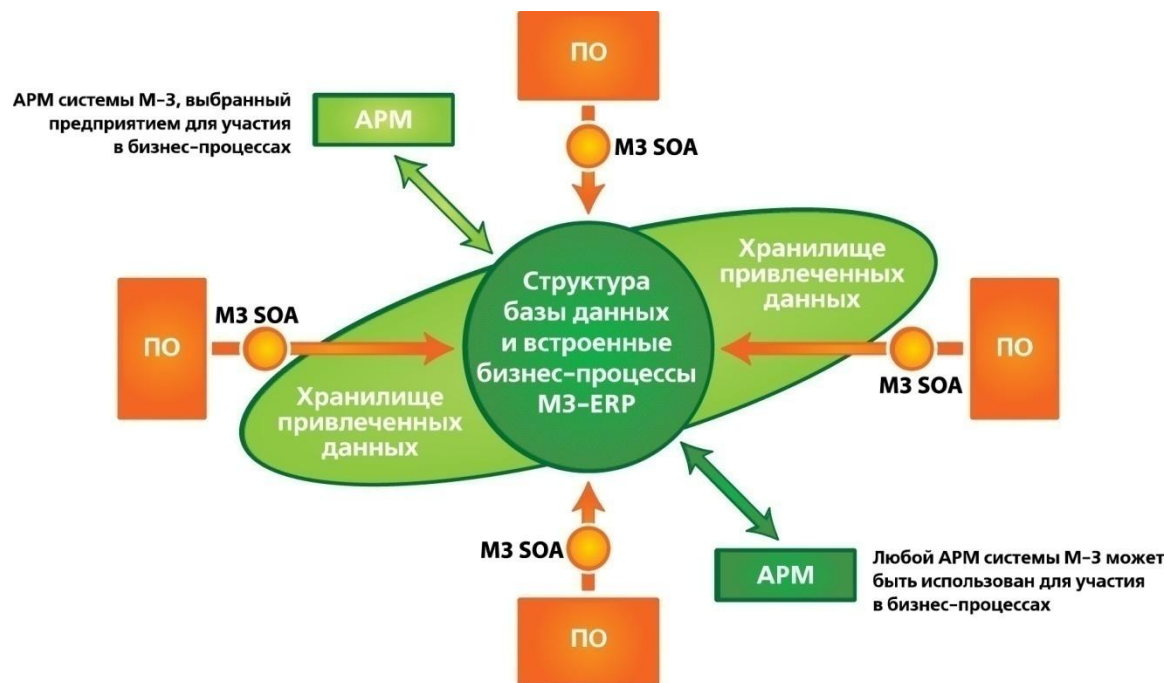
ПО

АРМ системы М-3, выбранный предприятием для участия в бизнес-процессах

АРМ

M3 SOA

Хранилище привлеченных данных

M3 SOA

ПО

Структура базы данных и встроенные бизнес-процессы M3-ERP

ПО

M3 SOA

Хранилище привлеченных данных

M3 SOA

АРМ

Любой АРМ системы М-3 может быть использован для участия в бизнес-процессах

ПО